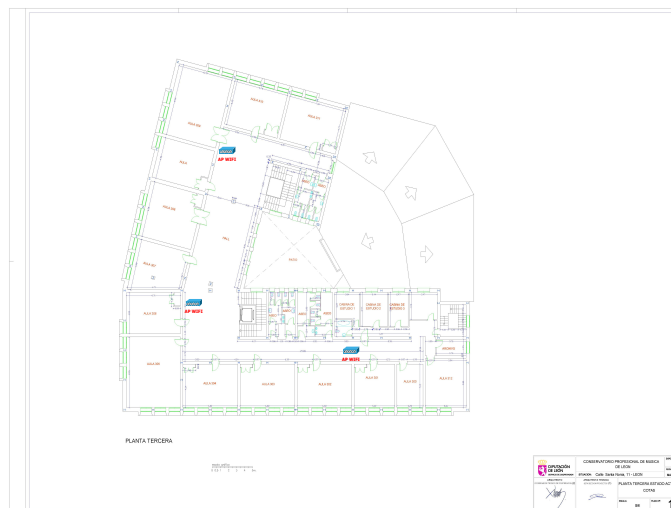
AP WIFI

AP WIFI

AP WIFI

HALL

HUECO

CABINA DE ESTUDIO 1

CABINA DE ESTUDIO 2

CABINA DE ESTUDIO 3

PLANTA TERCERA

DIPUTACIÓN DE LEÓN

CONSERVATORIO PROFESIONAL DE MUSICA DE LEON

SITUACION: Calle Santa Nonia, 11 - LEON

PLANTA TERCERA ESTADO AC

COTAS